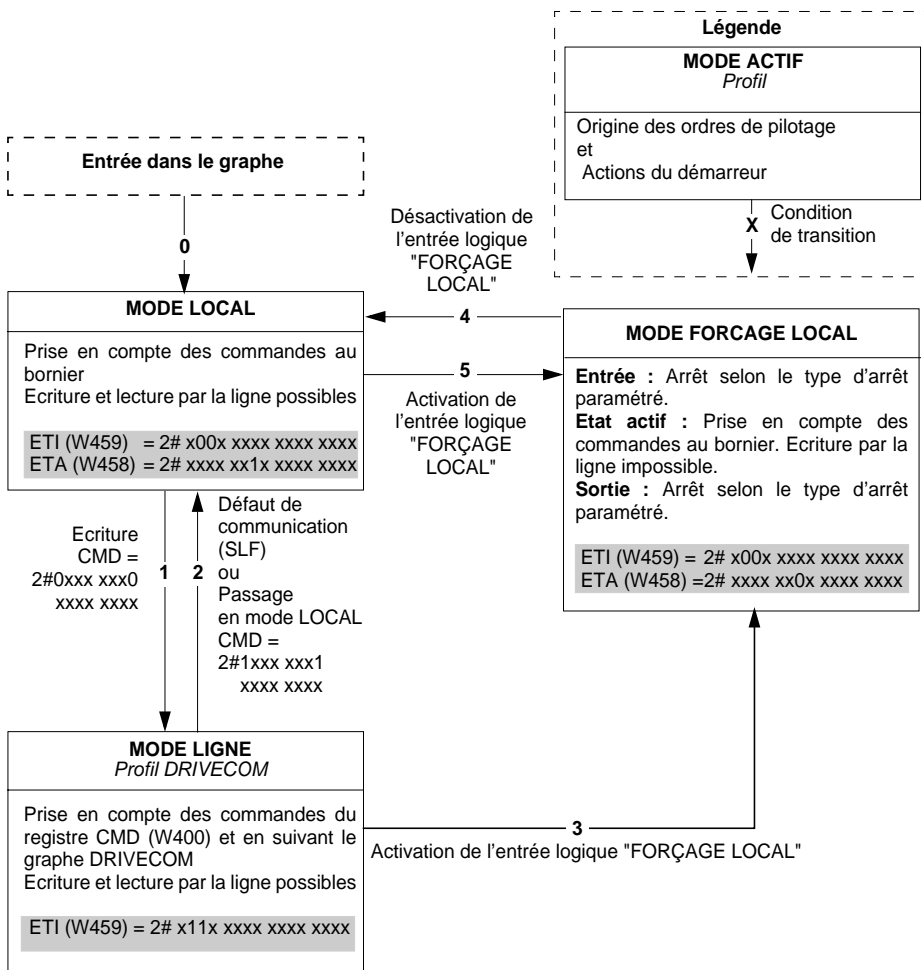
Légende

MODE ACTIF
Profil

Origine des ordres de pilotage
et
Actions du démarreur

X Condition de transition

Entrée dans le graphe

0

Désactivation de l'entrée logique "FORÇAGE LOCAL"

MODE LOCAL

Prise en compte des commandes au bornier
Ecriture et lecture par la ligne possibles

ETI (W459) = 2# x00x xxxx xxxx xxxx
ETA (W458) = 2# xxxx xx1x xxxx xxxx

4

5

Activation de l'entrée logique "FORÇAGE LOCAL"

MODE FORCAGE LOCAL

**Entrée :** Arrêt selon le type d'arrêt paramétré.
**Etat actif :** Prise en compte des commandes au bornier. Ecriture par la ligne impossible.
**Sortie :** Arrêt selon le type d'arrêt paramétré.

ETI (W459) = 2# x00x xxxx xxxx xxxx
ETA (W458) =2# xxxx xx0x xxxx xxxx

Ecriture CMD = 2#0xxx xxx0 xxxx xxxx

1 2

Défaut de communication (SLF) ou Passage en mode LOCAL CMD = 2#1xxx xxx1 xxxx xxxx

MODE LIGNE
Profil DRIVECOM

Prise en compte des commandes du registre CMD (W400) et en suivant le graphe DRIVECOM
Ecriture et lecture par la ligne possibles

ETI (W459) = 2# x11x xxxx xxxx xxxx

3

Activation de l'entrée logique "FORÇAGE LOCAL"